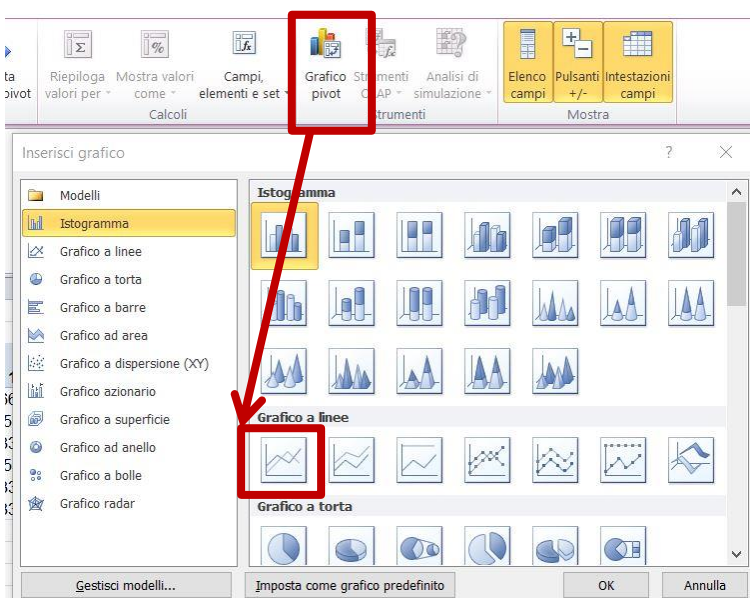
ta pivot

Riepiloga valori per

Mostra valori come

Campi, elementi e set

Calcoli

Grafico pivot

Strumenti OLAP

Analisi di simulazione

Strumenti

Elenco campi

Pulsanti +/-

Intestazioni campi

Mostra

Inserisci grafico

?

Modelli
Istogramma
Grafico a linee
Grafico a torta
Grafico a barre
Grafico ad area
Grafico a dispersione (XY)
Grafico azionario
Grafico a superficie
Grafico ad anello
Grafico a bolle
Grafico radar

Istogramma

Grafico a linee

Grafico a torta

Gestisci modelli...

Imposta come grafico predefinito

OK

Annulla